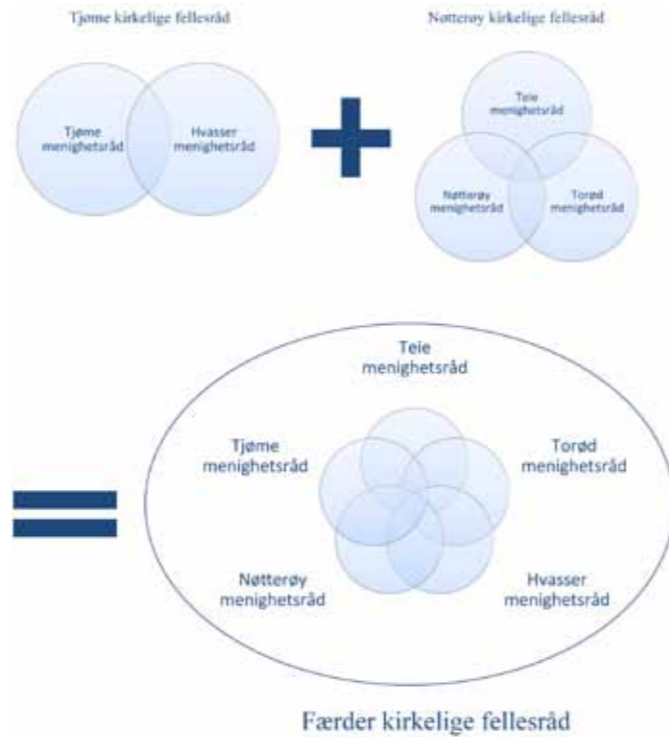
Tjøme kirkelige fellesråd

Tjøme menighetsråd

Hvasser menighetsråd

Nøtterøy kirkelige fellesråd

Teie menighetsråd

Nøtterøy menighetsråd

Torød menighetsråd

Teie menighetsråd

Tjøme menighetsråd

Torød menighetsråd

Nøtterøy menighetsråd

Hvasser menighetsråd

Færder kirkelige fellesråd